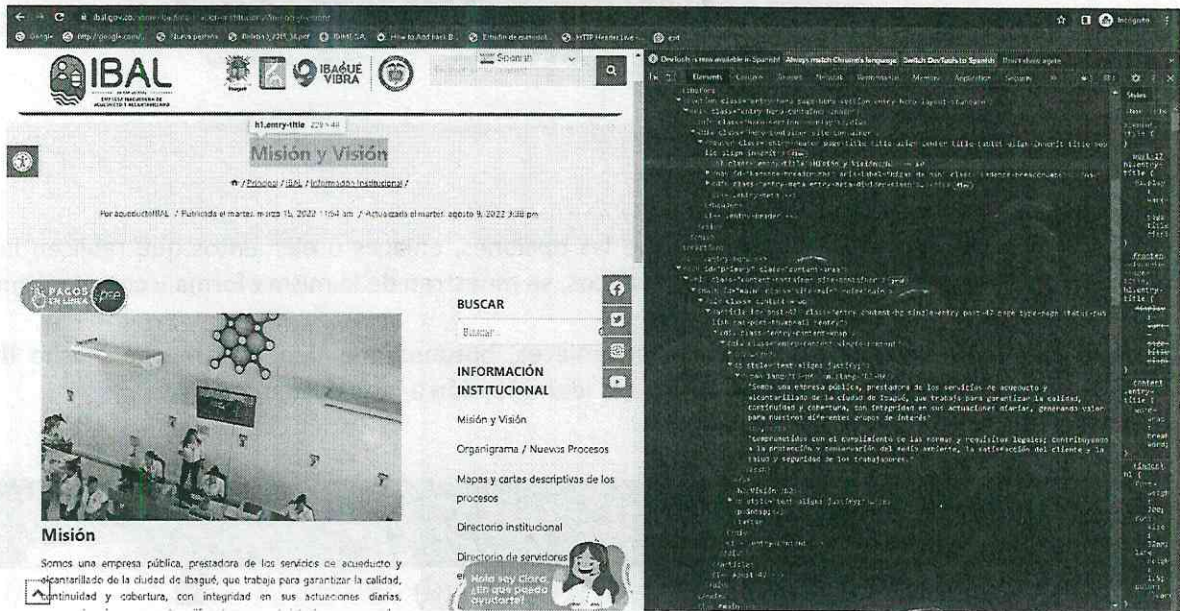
ibal.gov.co

IBAL

IBAGUÉ VIBRA

Spanish

h1.entry-title

Misión y Visión

Principal / IBAL / Información Institucional /

Por acueductoIBAL / Publicado el martes, marzo 15, 2022 11:54 am / Actualizado el martes, agosto 9, 2022 3:38 pm

PAGOS EN LÍNEA

BUSCAR

Buscar...

INFORMACIÓN INSTITUCIONAL

Misión y Visión

Organigrama / Nuevos Procesos

Mapas y cartas descriptivas de los procesos

Directorio institucional

Directorio de servidores

Hola soy Clara ¿En qué puedo ayudarte?

Misión

Somos una empresa pública, prestadora de los servicios de acueducto y alcantarillado de la ciudad de Ibagué, que trabaja para garantizar la calidad, continuidad y cobertura, con integridad en sus actuaciones diarias,

DevTools is now available in Spanish! Always match Chrome's language Switch DevTools to Spanish Don't show again

Elements Console Sources Network Performance Memory Application Security

"Somos una empresa pública, prestadora de los servicios de acueducto y alcantarillado de la ciudad de Ibagué, que trabaja para garantizar la calidad, continuidad y cobertura, con integridad en sus actuaciones diarias, generando valor para nuestros diferentes grupos de interés"

"comprometidos con el cumplimiento de las normas y requisitos legales; contribuyendo a la protección y conservación del medio ambiente, la satisfacción del cliente y la salud y seguridad de los trabajadores."

Styles